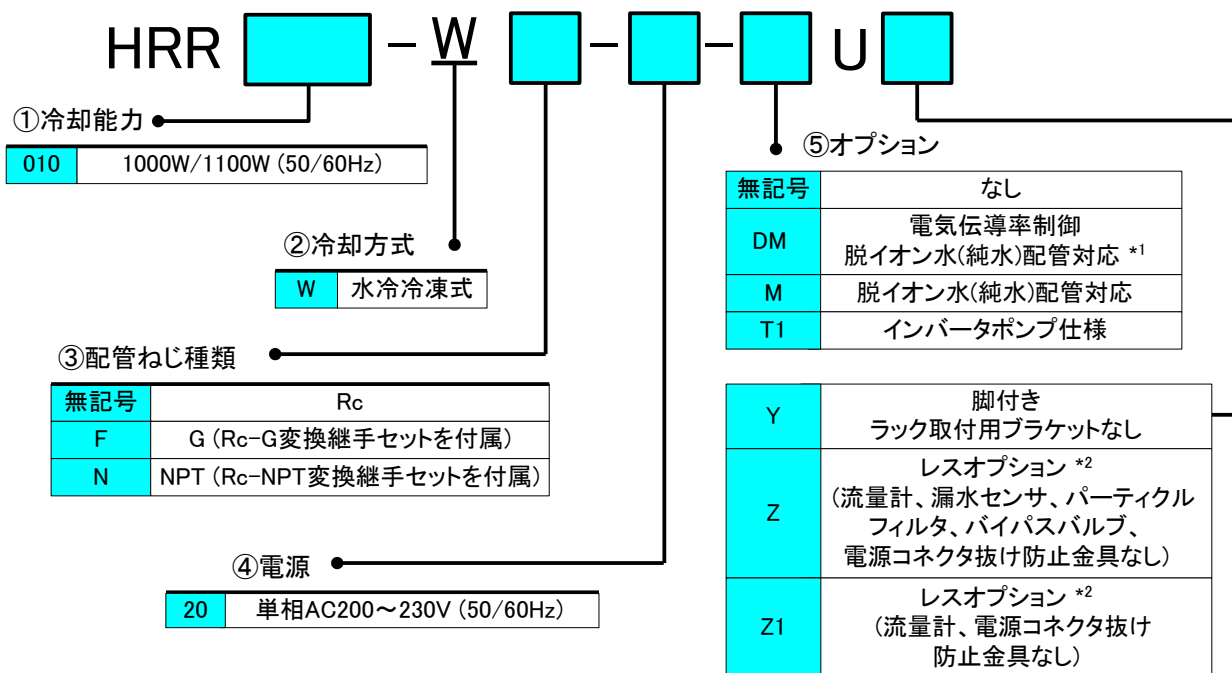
HRR [ ] – W [ ] – [ ] – [ ] U [ ]

①冷却能力

| 010 | 1000W/1100W (50/60Hz) |
|---|---|

②冷却方式

| W | 水冷冷凍式 |
|---|---|

③配管ねじ種類

| 無記号 | Rc |
|---|---|
| F | G (Rc-G変換継手セットを付属) |
| N | NPT (Rc-NPT変換継手セットを付属) |

④電源

| 20 | 単相AC200～230V (50/60Hz) |
|---|---|

⑤オプション

| 無記号 | なし |
|---|---|
| DM | 電気伝導率制御 脱イオン水(純水)配管対応 *1 |
| M | 脱イオン水(純水)配管対応 |
| T1 | インバータポンプ仕様 |

| Y | 脚付き ラック取付用ブラケットなし |
|---|---|
| Z | レスオプション *2 (流量計、漏水センサ、パーティクルフィルタ、バイパスバルブ、電源コネクタ抜け防止金具なし) |
| Z1 | レスオプション *2 (流量計、電源コネクタ抜け防止金具なし) |